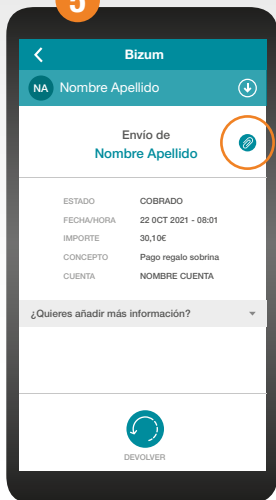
5

Bizum

NA Nombre Apellido

Envío de
Nombre Apellido

| ESTADO | COBRADO |
|---|---|
| FECHA/HORA | 22 OCT 2021 - 08:01 |
| IMPORTE | 30,10€ |
| CONCEPTO | Pago regalo sobrina |
| CUENTA | NOMBRE CUENTA |

¿Quieres añadir más información?

DEVOLVER